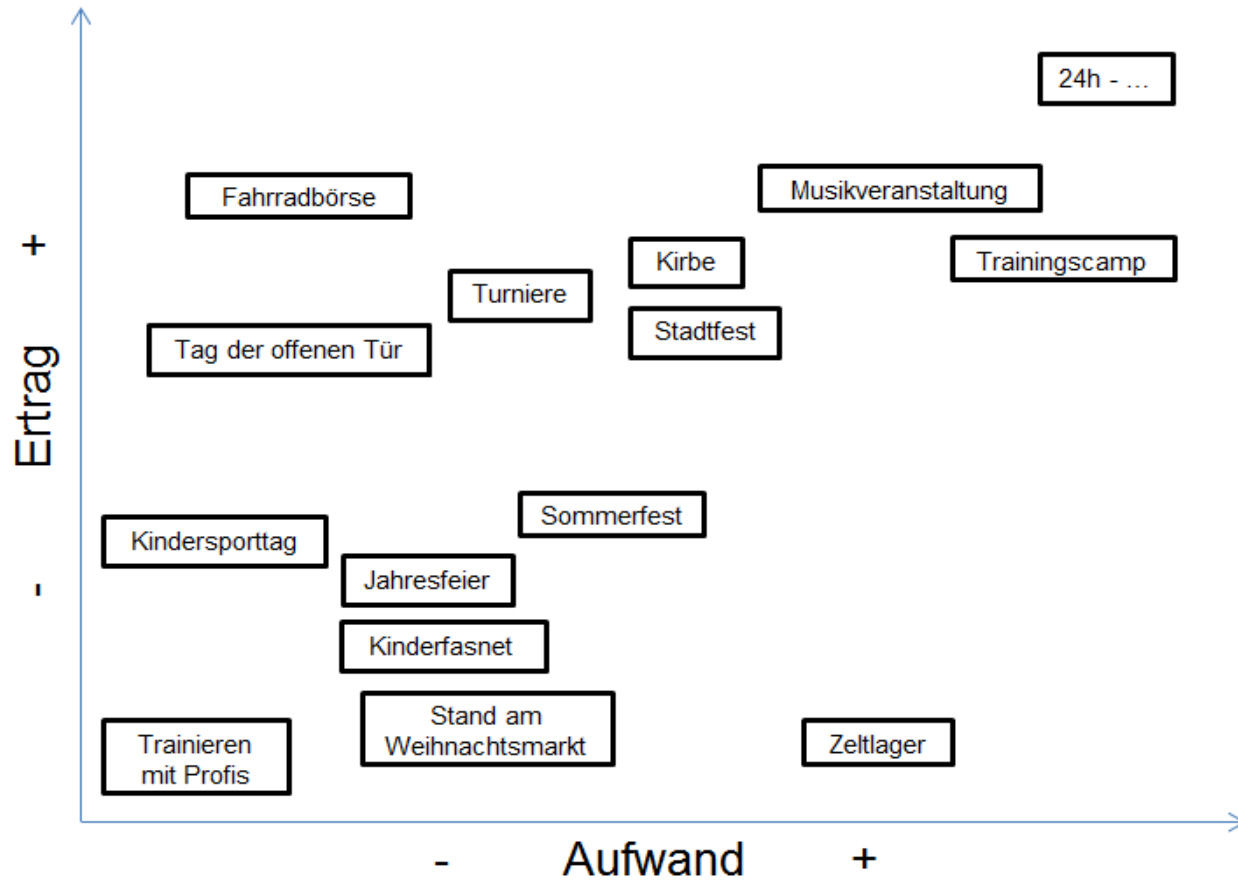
24h - ...

Fahrradbörse

Musikveranstaltung

+

Kirbe

Trainingscamp

Turniere

Stadtfest

Tag der offenen Tür

Ertrag

Sommerfest

Kindersporttag

Jahresfeier

-

Kinderfasnet

Stand am Weihnachtsmarkt

Trainieren mit Profis

Zeltlager

- Aufwand +